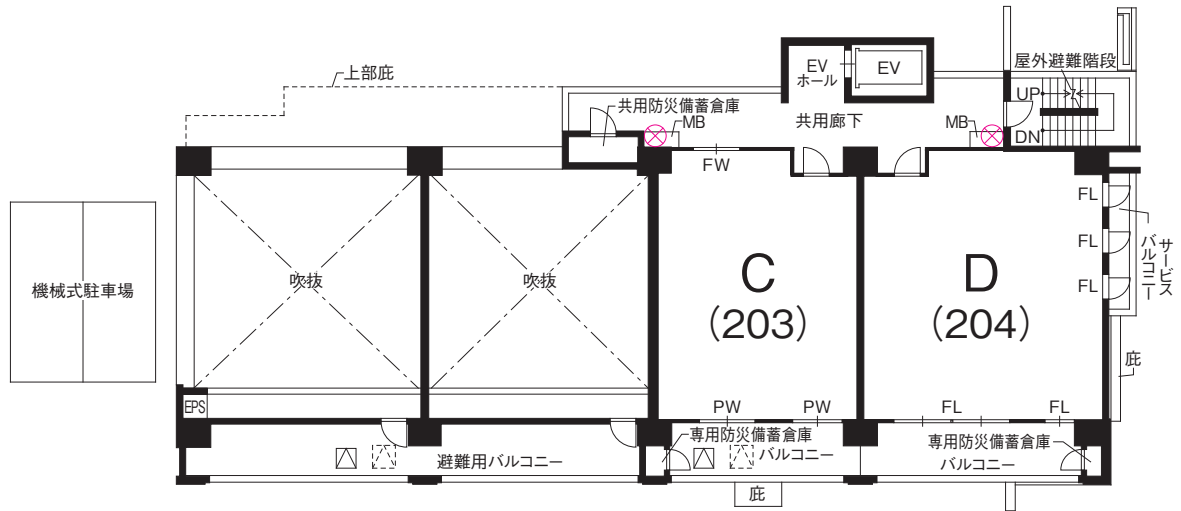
上部庇

共用防災備蓄倉庫

MB

EV
ホール

EV

共用廊下

MB

屋外避難階段

UP

DN

FW

FL

FL

FL

サービスバルコニー

機械式駐車場

吹抜

吹抜

C
(203)

D
(204)

庇

EPS

PW

PW

FL

FL

専用防災備蓄倉庫

専用防災備蓄倉庫

避難用バルコニー

バルコニー

バルコニー

庇